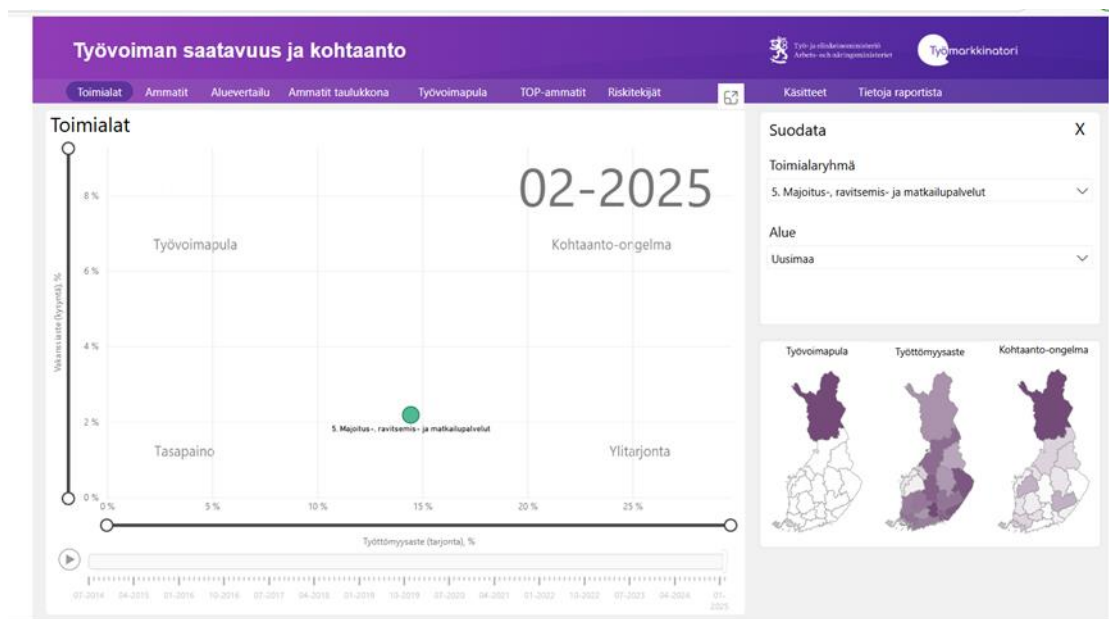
Työvoiman saatavuus ja kohtaanto

Työ- ja elinkeinoministeriö
Arbets- och näringsministeriet

Työmarkkinatori

Toimialat | Ammatit | Aluevertailu | Ammatit taulukkona | Työvoimapula | TOP-ammatit | Riskitekijät | Käsitteet | Tietoja raportista

Toimialat

02-2025

Työvoimapula

Kohtaanto-ongelma

Tasapaino

Ylitarjonta

8 %
6 %
4 %
2 %
0 %

Vakanssiaste (kysyntä), %

5. Majoitus-, ravitsemis- ja matkailupalvelut

0 %
5 %
10 %
15 %
20 %
25 %

Työttömyysaste (tarjonta), %

07-2014 04-2015 01-2016 10-2016 07-2017 04-2018 01-2019 10-2019 07-2020 04-2021 01-2022 10-2022 07-2023 04-2024 01-2025

Suodata

X

Toimialaryhmä

5. Majoitus-, ravitsemis- ja matkailupalvelut

Alue

Uusimaa

Työvoimapula

Työttömyysaste

Kohtaanto-ongelma